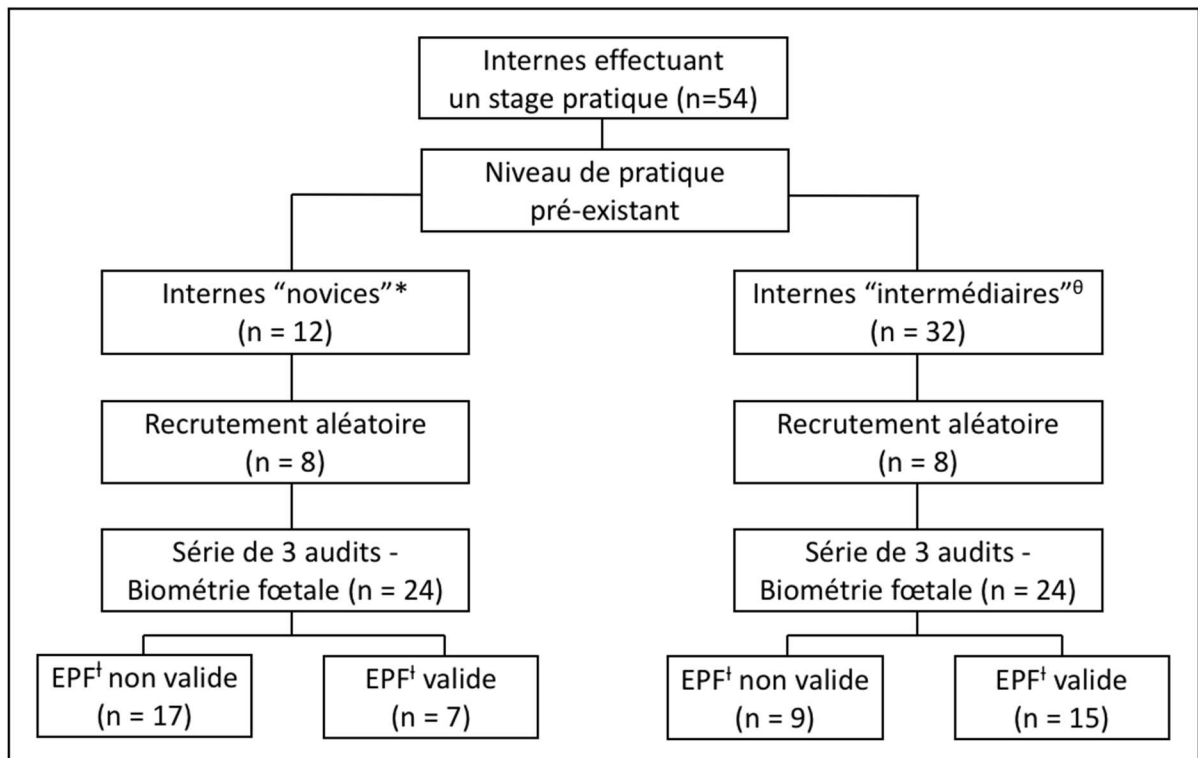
Internes effectuant un stage pratique (n=54)

Niveau de pratique pré-existant

Internes “novices”* (n = 12)

Internes “intermédiaires”$^{\theta}$ (n = 32)

Recrutement aléatoire (n = 8)

Recrutement aléatoire (n = 8)

Série de 3 audits - Biométrie fœtale (n = 24)

Série de 3 audits - Biométrie fœtale (n = 24)

EPF$^{ǂ}$ non valide (n = 17)

EPF$^{ǂ}$ valide (n = 7)

EPF$^{ǂ}$ non valide (n = 9)

EPF$^{ǂ}$ valide (n = 15)